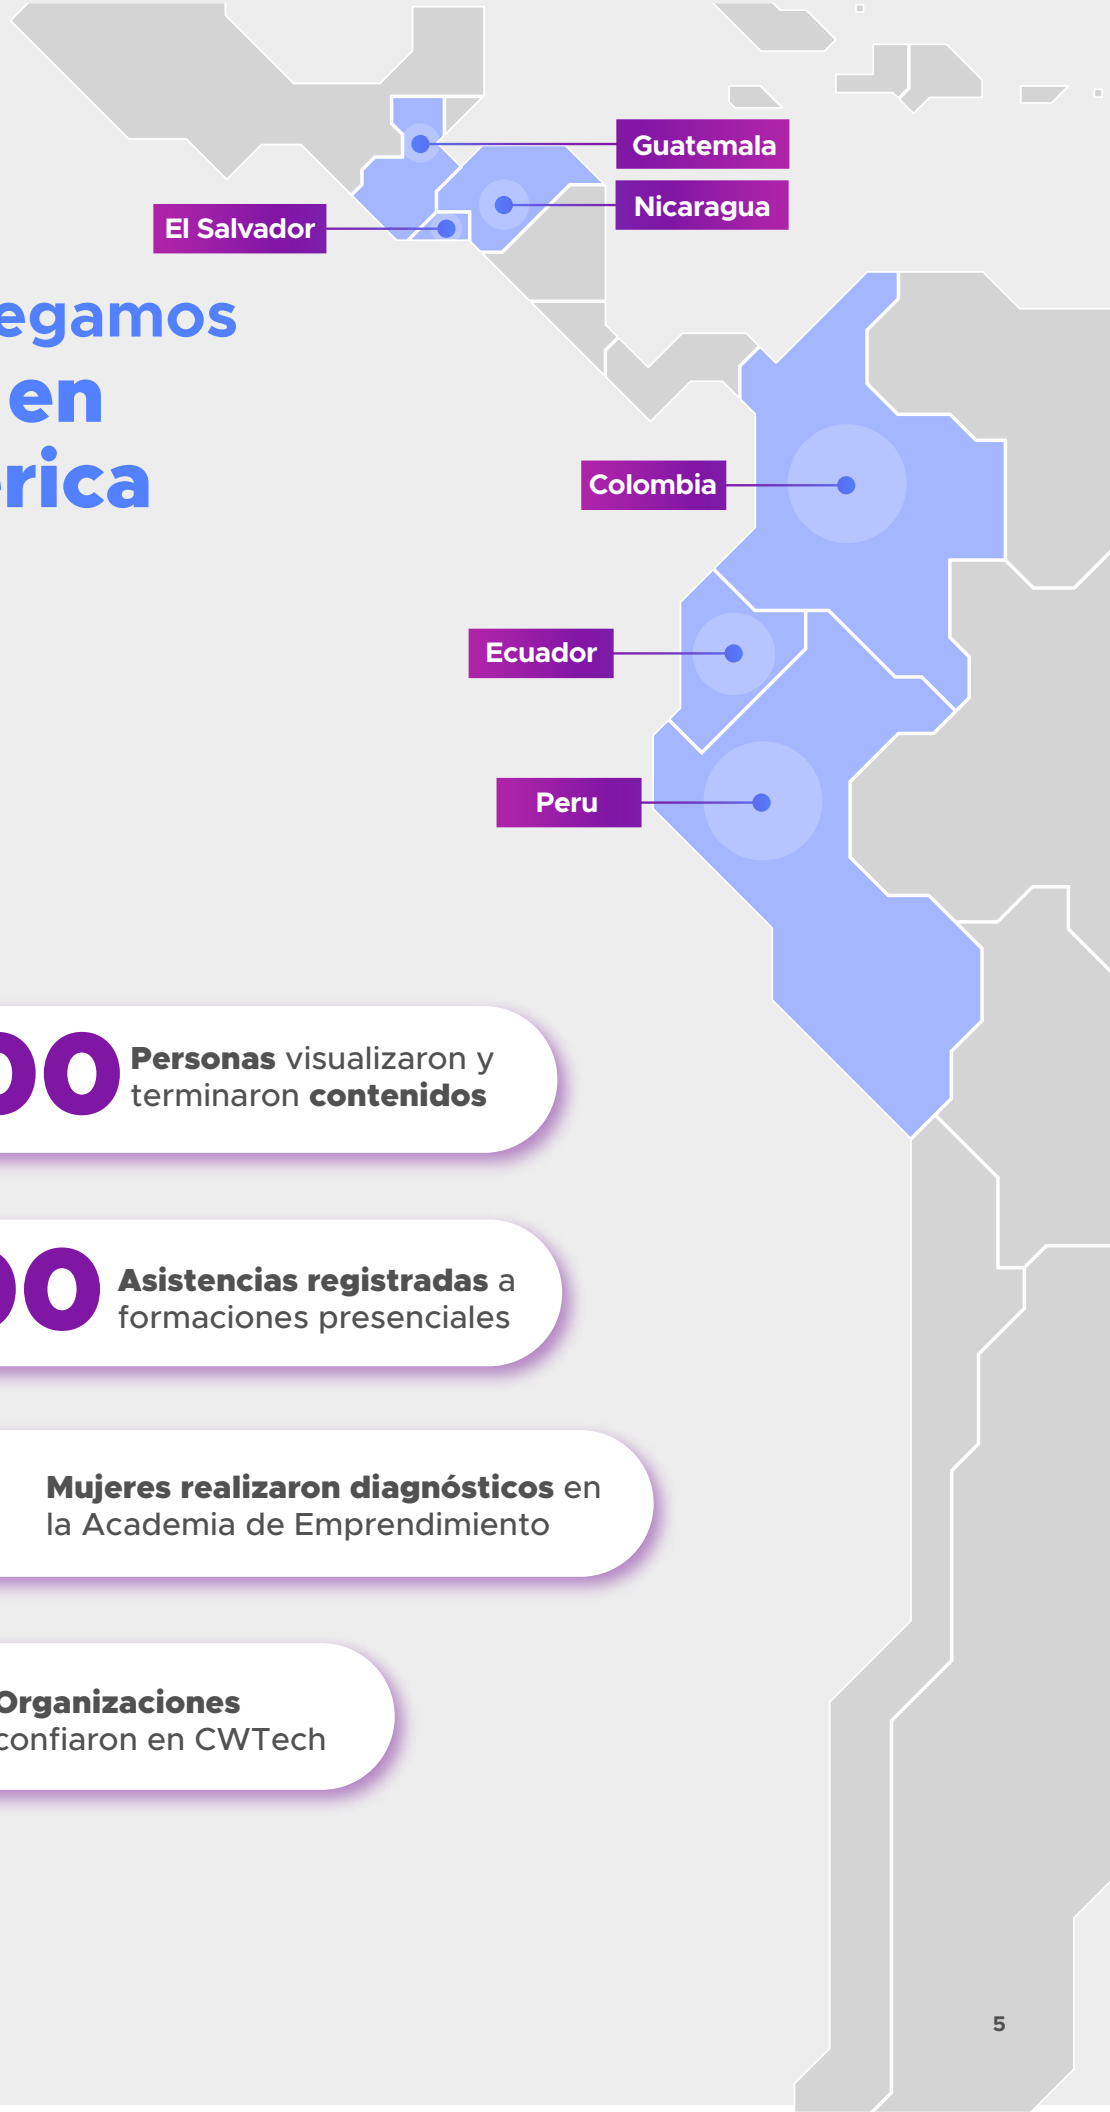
Guatemala

Nicaragua

El Salvador

egamos
en
rica

Colombia

Ecuador

Peru

00 **Personas** visualizaron y terminaron **contenidos**

00 **Asistencias registradas** a formaciones presenciales

**Mujeres realizaron diagnósticos** en la Academia de Emprendimiento

**Organizaciones** confiaron en CWTech

5